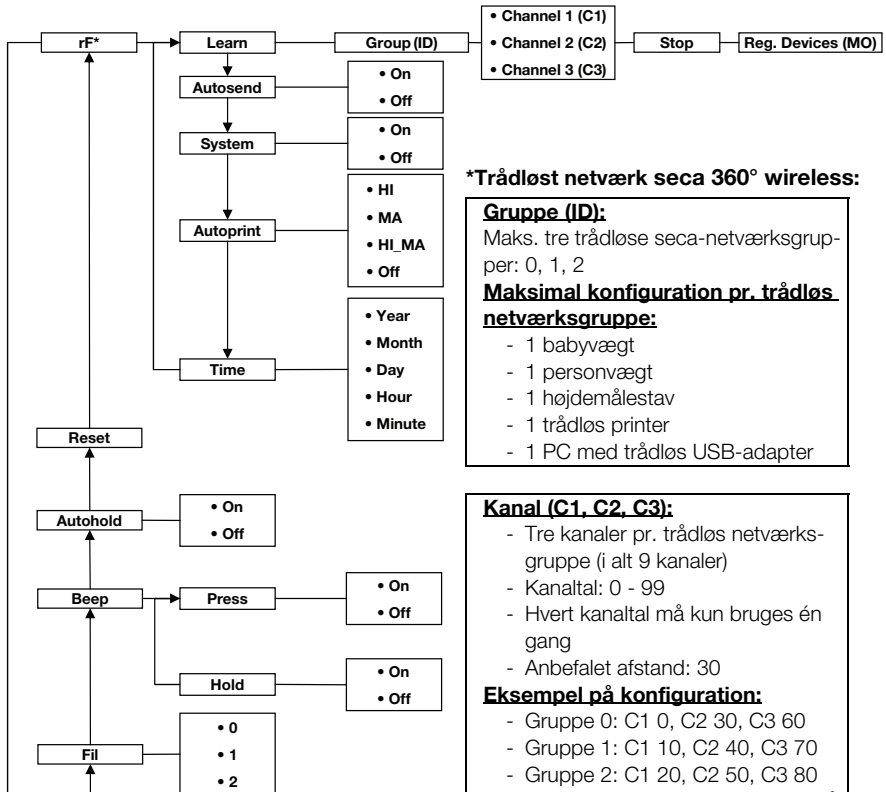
rF*

Learn

Group (ID)

• Channel 1 (C1)
• Channel 2 (C2)
• Channel 3 (C3)

Stop

Reg. Devices (MO)

Autosend

• On
• Off

System

• On
• Off

Autoprint

• HI
• MA
• HI_MA
• Off

Time

• Year
• Month
• Day
• Hour
• Minute

Reset

Autohold

• On
• Off

Beep

Press

• On
• Off

Hold

• On
• Off

Fil

• 0
• 1
• 2

*Trådløst netværk seca 360° wireless:

Gruppe (ID):
Maks. tre trådløse seca-netværksgrupper: 0, 1, 2
Maksimal konfiguration pr. trådløs netværksgruppe:
- 1 babyvægt
- 1 personvægt
- 1 højdemålestav
- 1 trådløs printer
- 1 PC med trådløs USB-adapter

Kanal (C1, C2, C3):
- Tre kanaler pr. trådløs netværksgruppe (i alt 9 kanaler)
- Kanaltal: 0 - 99
- Hvert kanaltal må kun bruges én gang
- Anbefalet afstand: 30
Eksempel på konfiguration:
- Gruppe 0: C1 0, C2 30, C3 60
- Gruppe 1: C1 10, C2 40, C3 70
- Gruppe 2: C1 20, C2 50, C3 80